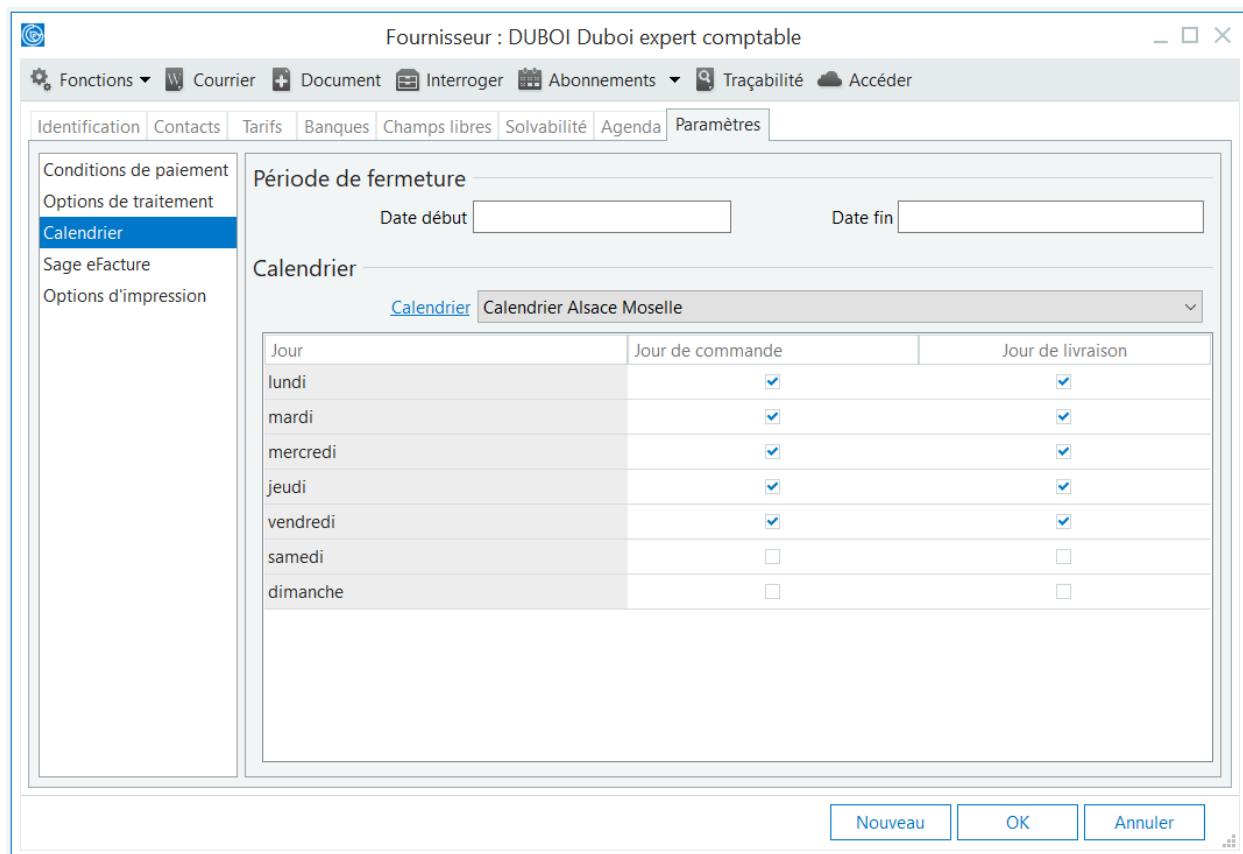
Fournisseur : DUBOI Duboi expert comptable

Fonctions Courrier Document Interroger Abonnements Traçabilité Accéder

Identification Contacts Tarifs Banques Champs libres Solvabilité Agenda Paramètres

Conditions de paiement
Options de traitement
Calendrier
Sage eFacture
Options d'impression

Période de fermeture

Date début

Date fin

Calendrier

Calendrier Calendrier Alsace Moselle

| Jour | Jour de commande | Jour de livraison |
|---|---|---|
| lundi | ☑ | ☑ |
| mardi | ☑ | ☑ |
| mercredi | ☑ | ☑ |
| jeudi | ☑ | ☑ |
| vendredi | ☑ | ☑ |
| samedi | ☐ | ☐ |
| dimanche | ☐ | ☐ |

Nouveau OK Annuler